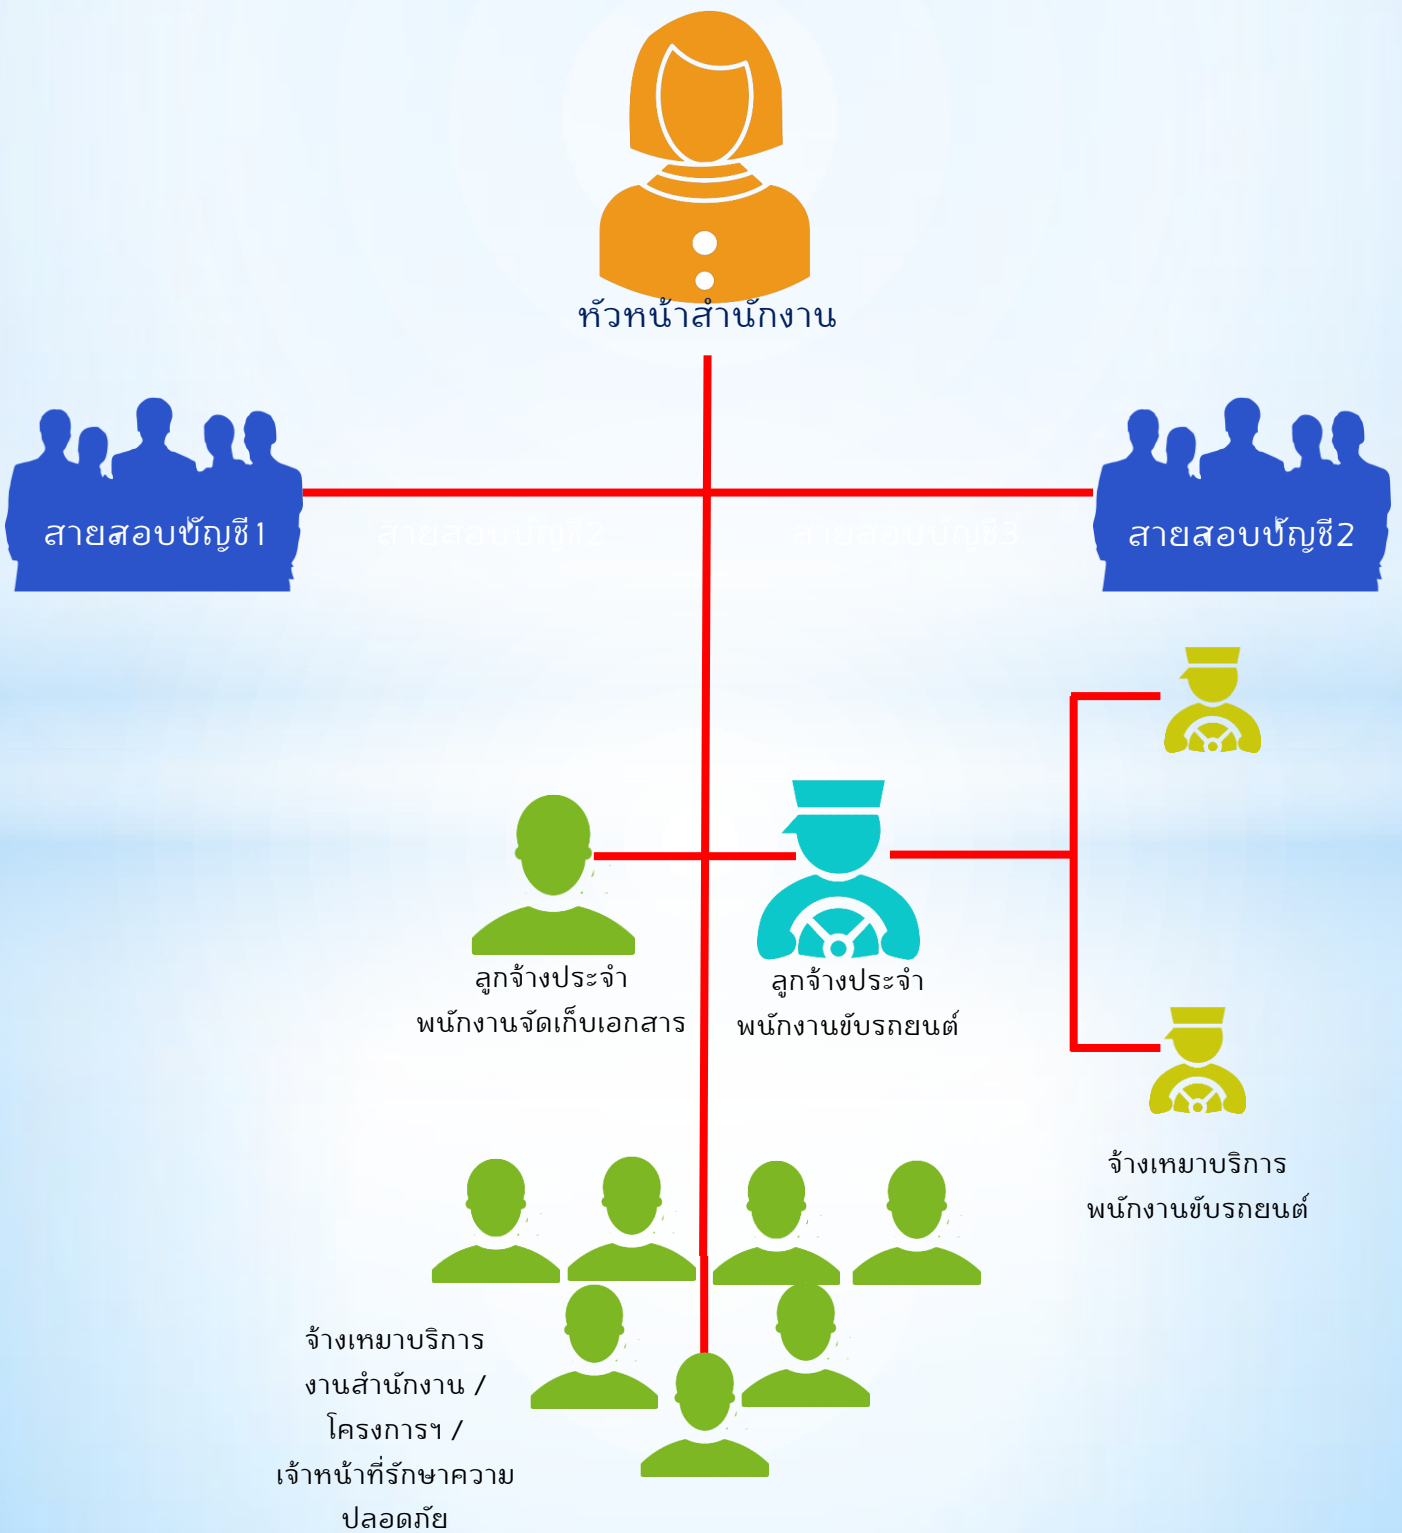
หัวหน้าสำนักงาน

สายสอบบัญชี1

สายสอบบัญชี2

สายสอบบัญชี3

สายสอบบัญชี2

ลูกจ้างประจำ
พนักงานจัดเก็บเอกสาร

ลูกจ้างประจำ
พนักงานขับรถยนต์

จ้างเหมาบริการ
พนักงานขับรถยนต์

จ้างเหมาบริการ
งานสำนักงาน /
โครงการฯ /
เจ้าหน้าที่รักษาความ
ปลอดภัย